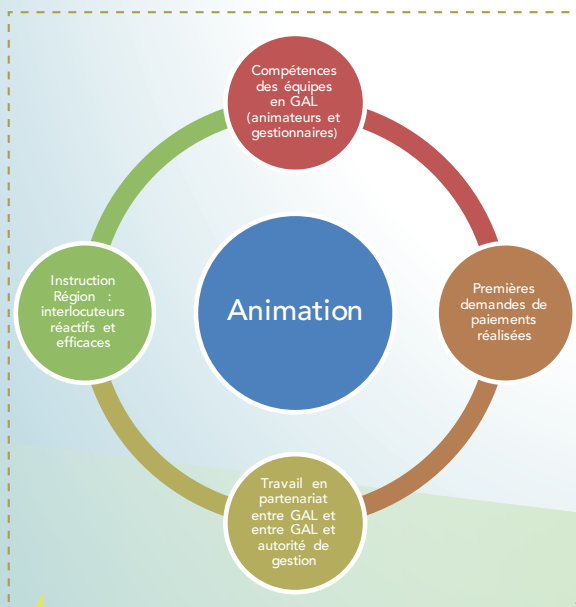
Compétences des équipes en GAL (animateurs et gestionnaires)

Premières demandes de paiements réalisées

Travail en partenariat entre GAL et entre GAL et autorité de gestion

Instruction Région : interlocuteurs réactifs et efficaces

Animation